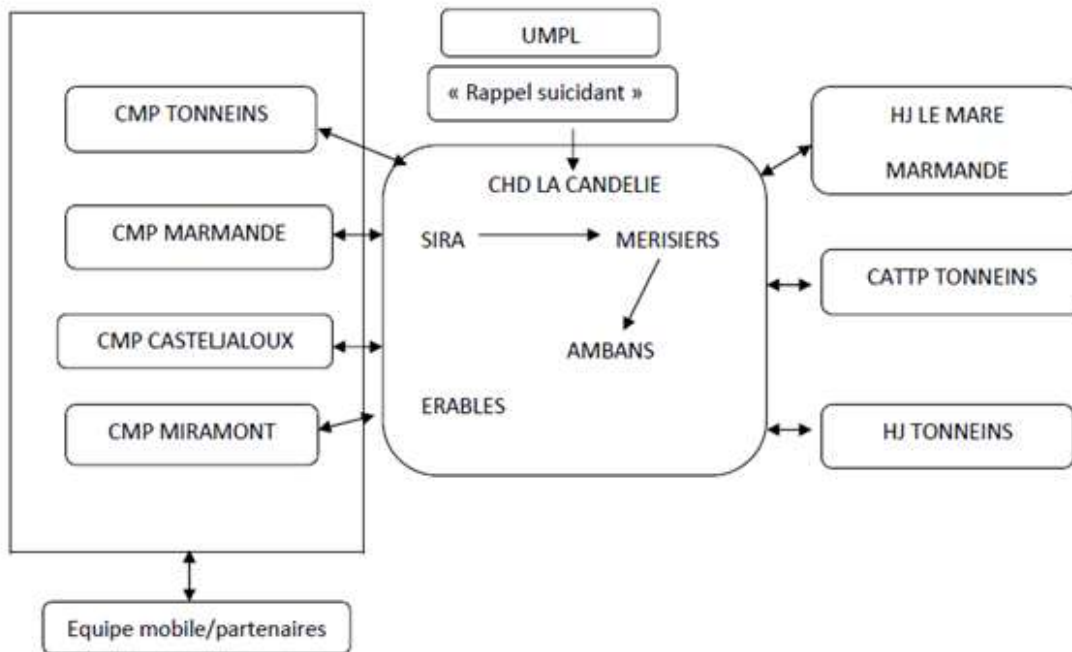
UMPL

« Rappel suicidant »

CMP TONNEINS

CMP MARMANDE

CMP CASTELJALOUX

CMP MIRAMONT

CHD LA CANDELIE

SIRA

MERISIERS

AMBANS

ERABLES

HJ LE MARE MARMANDE

CATTP TONNEINS

HJ TONNEINS

Equipe mobile/partenaires